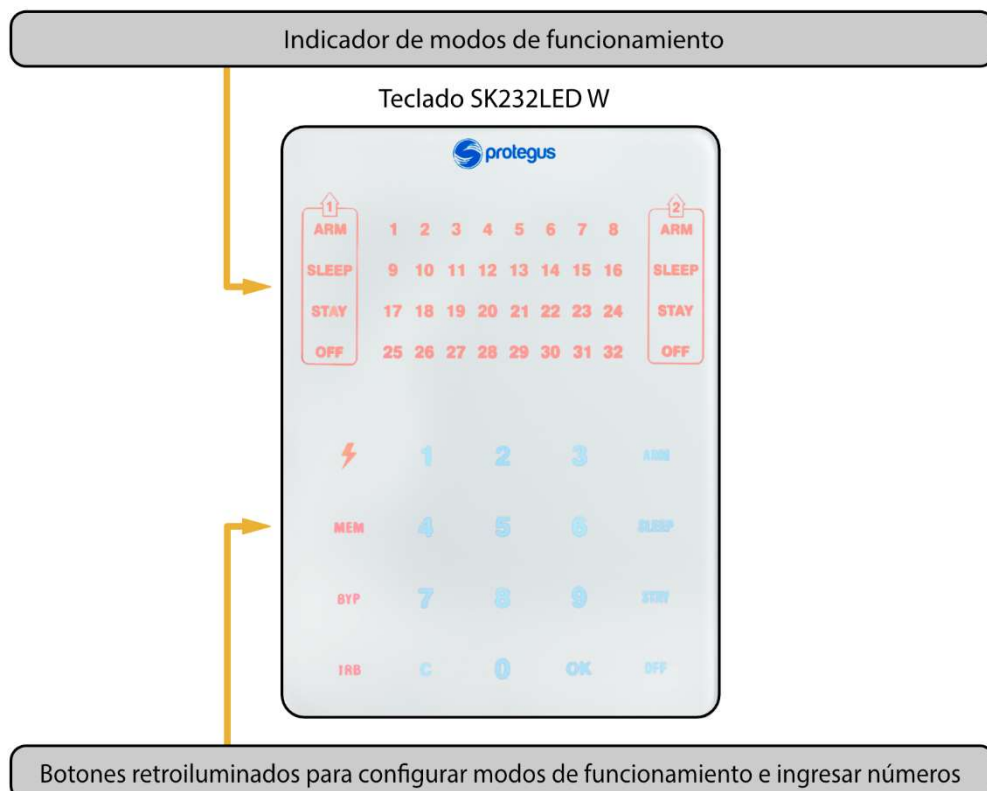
Indicador de modos de funcionamiento

Teclado SK232LED W

protegus

1
ARM
SLEEP
STAY
OFF

1 2 3 4 5 6 7 8
9 10 11 12 13 14 15 16
17 18 19 20 21 22 23 24
25 26 27 28 29 30 31 32

2
ARM
SLEEP
STAY
OFF

1 2 3 ARM
MEM 4 5 6 SLEEP
BYP 7 8 9 STAY
TRB C 0 OK OFF

Botones retroiluminados para configurar modos de funcionamiento e ingresar números